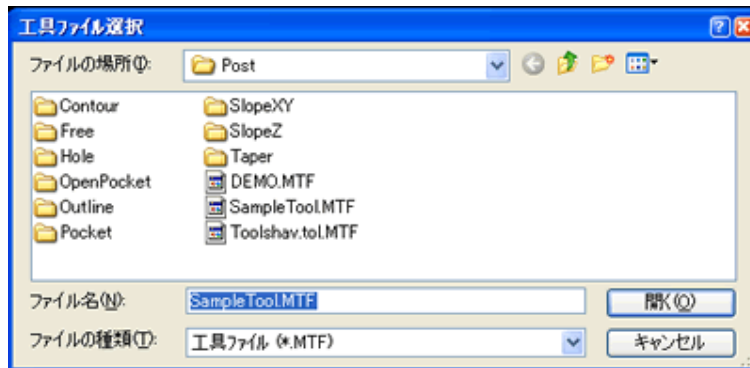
工具ファイル選択

ファイルの場所(I): Post

Contour
Free
Hole
OpenPocket
Outline
Pocket
SlopeXY
SlopeZ
Taper
DEMO.MTF
SampleTool.MTF
Toolshav.tol.MTF

ファイル名(N): SampleTool.MTF
開く(O)

ファイルの種類(T): 工具ファイル (*.MTF)
キャンセル